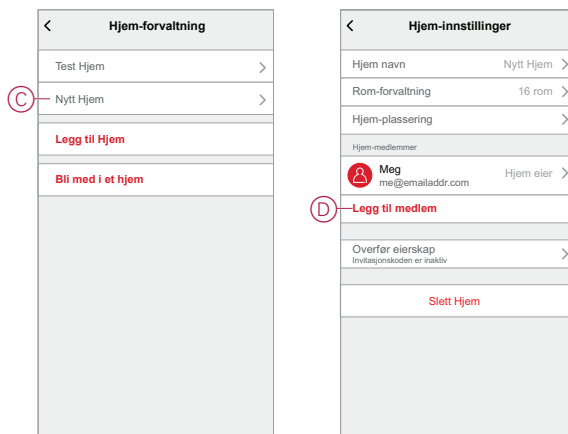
Hjem-forvaltning

Test Hjem

C

Nytt Hjem

Legg til Hjem

Bli med i et hjem

Hjem-innstillinger

Hjem navn Nytt Hjem

Rom-forvaltning 16 rom

Hjem-plassering

Hjem-medlemmer

Meg
me@emailaddr.com
Hjem eier

D

Legg til medlem

Overfør eierskap
Invitasjonskoden er inaktiv

Slett Hjem